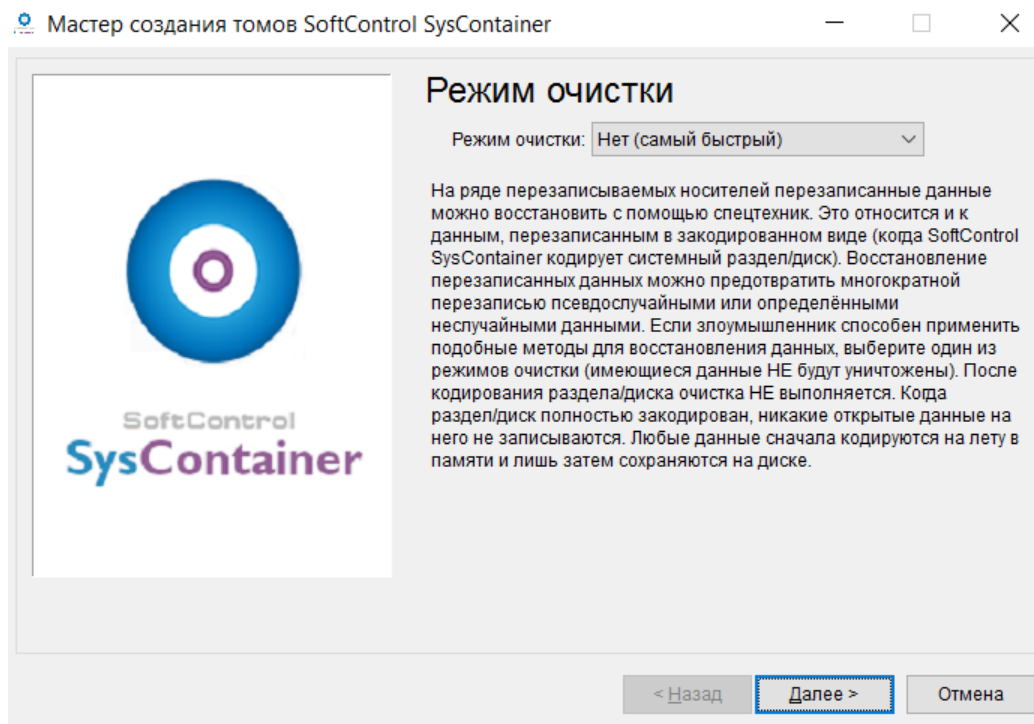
Мастер создания томов SoftControl SysContainer

SoftControl
SysContainer

Режим очистки

Режим очистки: Нет (самый быстрый)

На ряде перезаписываемых носителей перезаписанные данные можно восстановить с помощью спецтехник. Это относится и к данным, перезаписанным в закодированном виде (когда SoftControl SysContainer кодирует системный раздел/диск). Восстановление перезаписанных данных можно предотвратить многократной перезаписью псевдослучайными или определёнными неслучайными данными. Если злоумышленник способен применить подобные методы для восстановления данных, выберите один из режимов очистки (имеющиеся данные НЕ будут уничтожены). После кодирования раздела/диска очистка НЕ выполняется. Когда раздел/диск полностью закодирован, никакие открытые данные на него не записываются. Любые данные сначала кодируются на лету в памяти и лишь затем сохраняются на диске.

< Назад   Далее >   Отмена